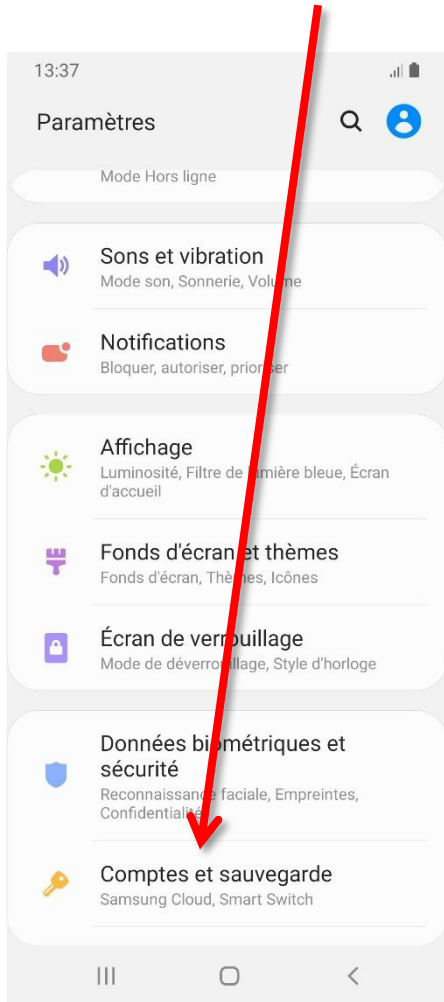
13:37

Paramètres

Mode Hors ligne

Sons et vibration
Mode son, Sonnerie, Volume

Notifications
Bloquer, autoriser, prioriser

Affichage
Luminosité, Filtre de lumière bleue, Écran d'accueil

Fonds d'écran et thèmes
Fonds d'écran, Thèmes, Icônes

Écran de verrouillage
Mode de déverrouillage, Style d'horloge

Données biométriques et sécurité
Reconnaissance faciale, Empreintes, Confidentialité

Comptes et sauvegarde
Samsung Cloud, Smart Switch